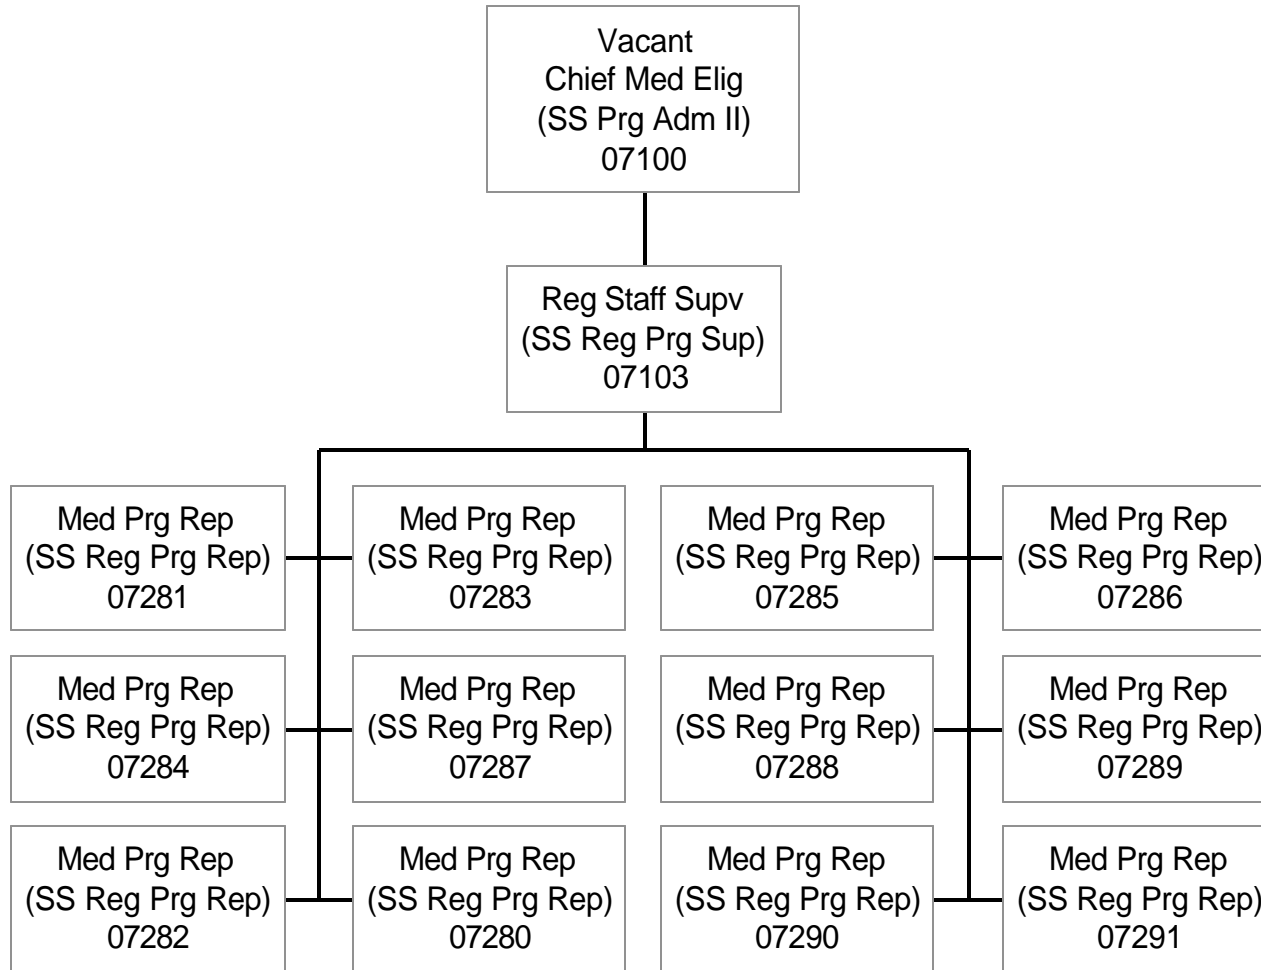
Vacant
Chief Med Elig
(SS Prg Adm II)
07100

Reg Staff Supv
(SS Reg Prg Sup)
07103

Med Prg Rep
(SS Reg Prg Rep)
07281

Med Prg Rep
(SS Reg Prg Rep)
07283

Med Prg Rep
(SS Reg Prg Rep)
07285

Med Prg Rep
(SS Reg Prg Rep)
07286

Med Prg Rep
(SS Reg Prg Rep)
07284

Med Prg Rep
(SS Reg Prg Rep)
07287

Med Prg Rep
(SS Reg Prg Rep)
07288

Med Prg Rep
(SS Reg Prg Rep)
07289

Med Prg Rep
(SS Reg Prg Rep)
07282

Med Prg Rep
(SS Reg Prg Rep)
07280

Med Prg Rep
(SS Reg Prg Rep)
07290

Med Prg Rep
(SS Reg Prg Rep)
07291